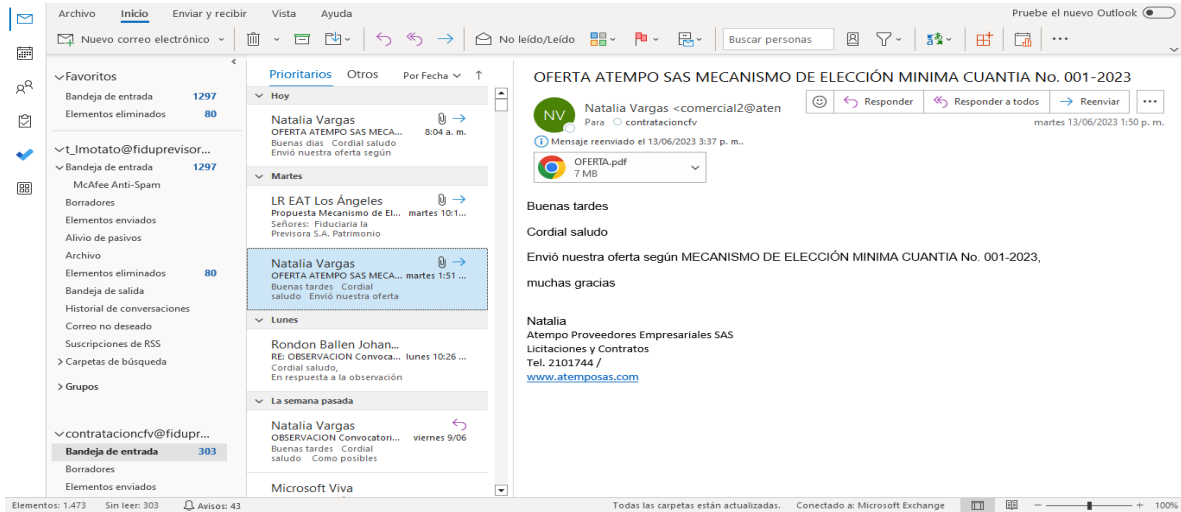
Archivo Inicio Enviar y recibir Vista Ayuda

Pruebe el nuevo Outlook

Nuevo correo electrónico

No leído/Leído

Buscar personas

Favoritos
Bandeja de entrada 1297
Elementos eliminados 80

t_lmotato@fiduprevisor...
Bandeja de entrada 1297
McAfee Anti-Spam
Borradores
Elementos enviados
Alivio de pasivos
Archivo
Elementos eliminados 80
Bandeja de salida
Historial de conversaciones
Correo no deseado
Suscripciones de RSS
Carpetas de búsqueda

Grupos

contratacioncfv@fidupr...
Bandeja de entrada 303
Borradores
Elementos enviados

Prioritarios Otros Por Fecha

Hoy
Natalia Vargas
OFERTA ATEMPO SAS MECA... 8:04 a. m.
Buenas dias Cordial saludo
Envió nuestra oferta según

Martes
LR EAT Los Ángeles
Propuesta Mecanismo de El... martes 10:1...
Señores: Fiduciaria la Previsora S.A. Patrimonio

Natalia Vargas
OFERTA ATEMPO SAS MECA... martes 1:51 ...
Buenas tardes Cordial saludo Envió nuestra oferta

Lunes
Rondon Ballen Johan...
RE: OBSERVACION Convoca... lunes 10:26 ...
Cordial saludo,
En respuesta a la observación

La semana pasada
Natalia Vargas
OBSERVACION Convocatori... viernes 9/06
Buenas tardes Cordial saludo Como posibles

Microsoft Viva

OFERTA ATEMPO SAS MECANISMO DE ELECCIÓN MINIMA CUANTIA No. 001-2023

NV
Natalia Vargas <comercial2@aten
Para contratacioncfv

Responder Responder a todos Reenviar

martes 13/06/2023 1:50 p. m.

Mensaje reenviado el 13/06/2023 3:37 p. m..

OFERTA.pdf
7 MB

Buenas tardes

Cordial saludo

Envió nuestra oferta según MECANISMO DE ELECCIÓN MINIMA CUANTIA No. 001-2023,

muchas gracias

Natalia
Atempo Proveedores Empresariales SAS
Licitaciones y Contratos
Tel. 2101744 /
www.atemposas.com

Elementos: 1.473 Sin leer: 303 Avisos: 43

Todas las carpetas están actualizadas. Conectado a: Microsoft Exchange 100%